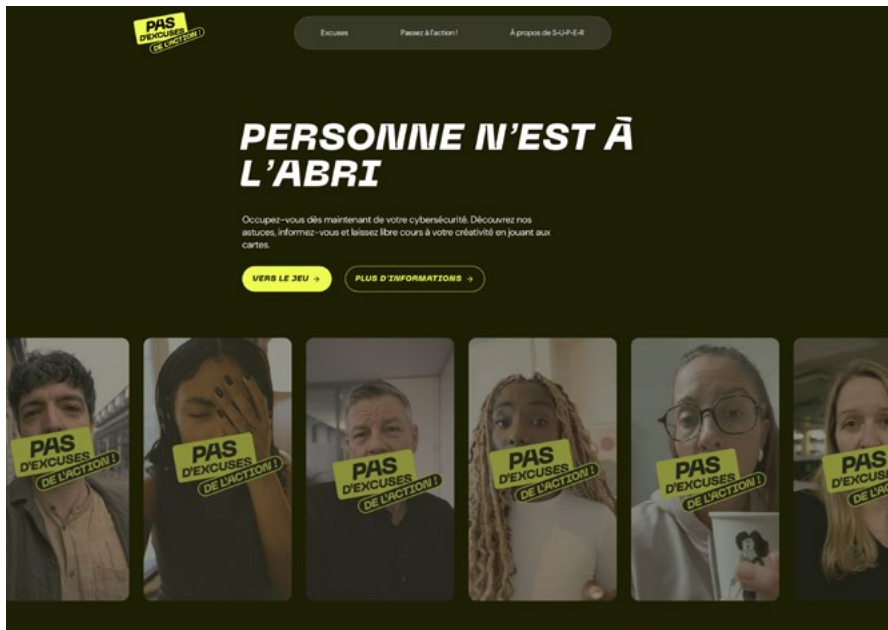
PAS D'EXCUSES DE L'ACTION !

Excuses Passez à l'action ! À propos de S-U-P-E-R

PERSONNE N'EST À L'ABRI

Occupez-vous dès maintenant de votre cybersécurité. Découvrez nos astuces, informez-vous et laissez libre cours à votre créativité en jouant aux cartes.

VERS LE JEU →

PLUS D'INFORMATIONS →

PAS D'EXCUSES DE L'ACTION !

PAS D'EXCUSES DE L'ACTION !

PAS D'EXCUSES DE L'ACTION !

PAS D'EXCUSES DE L'ACTION !

PAS D'EXCUSES DE L'ACTION !

PAS D'EXCUS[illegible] DE L'AC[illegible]